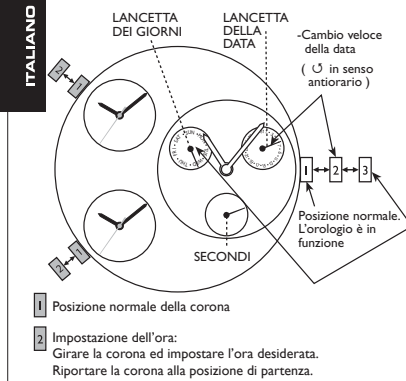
ITALIANO

LANCETTA DEI GIORNI

LANCETTA DELLA DATA

-Cambio veloce della data

( ↺ in senso antiorario )

1

2

3

Posizione normale. L'orologio è in funzione

SECONDI

1 Posizione normale della corona

2 Impostazione dell'ora:
Girare la corona ed impostare l'ora desiderata.
Riportare la corona alla posizione di partenza.